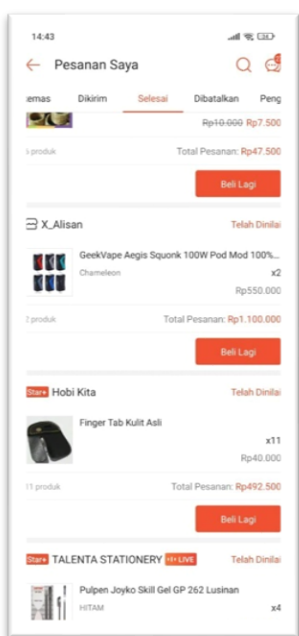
14:43

Pesanan Saya

emas Dikirim Selesai Dibatalkan Peng

Rp10.000 Rp7.500

produk Total Pesanan: Rp47.500

Beli Lagi

X_Alisan Telah Dinilai

GeekVape Aegis Squonk 100W Pod Mod 100%...

Chameleon x2

Rp550.000

2 produk Total Pesanan: Rp1.100.000

Beli Lagi

Star+ Hobi Kita Telah Dinilai

Finger Tab Kulit Asli

x11

Rp40.000

11 produk Total Pesanan: Rp492.500

Beli Lagi

Star+ TALENTA STATIONERY LIVE Telah Dinilai

Pulpen Joyko Skill Gel GP 262 Lusinan

HITAM x4